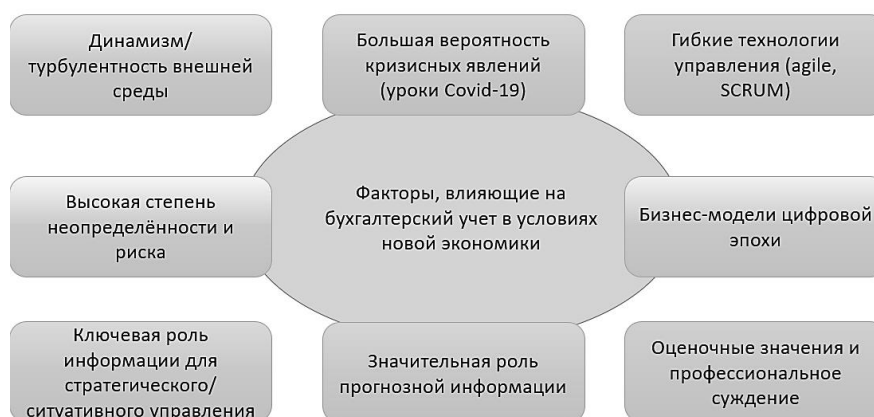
Динамизм/ турбулентность внешней среды

Большая вероятность кризисных явлений (уроки Covid-19)

Гибкие технологии управления (agile, SCRUM)

Высокая степень неопределённости и риска

Факторы, влияющие на бухгалтерский учет в условиях новой экономики

Бизнес-модели цифровой эпохи

Ключевая роль информации для стратегического/ ситуативного управления

Значительная роль прогнозной информации

Оценочные значения и профессиональное суждение